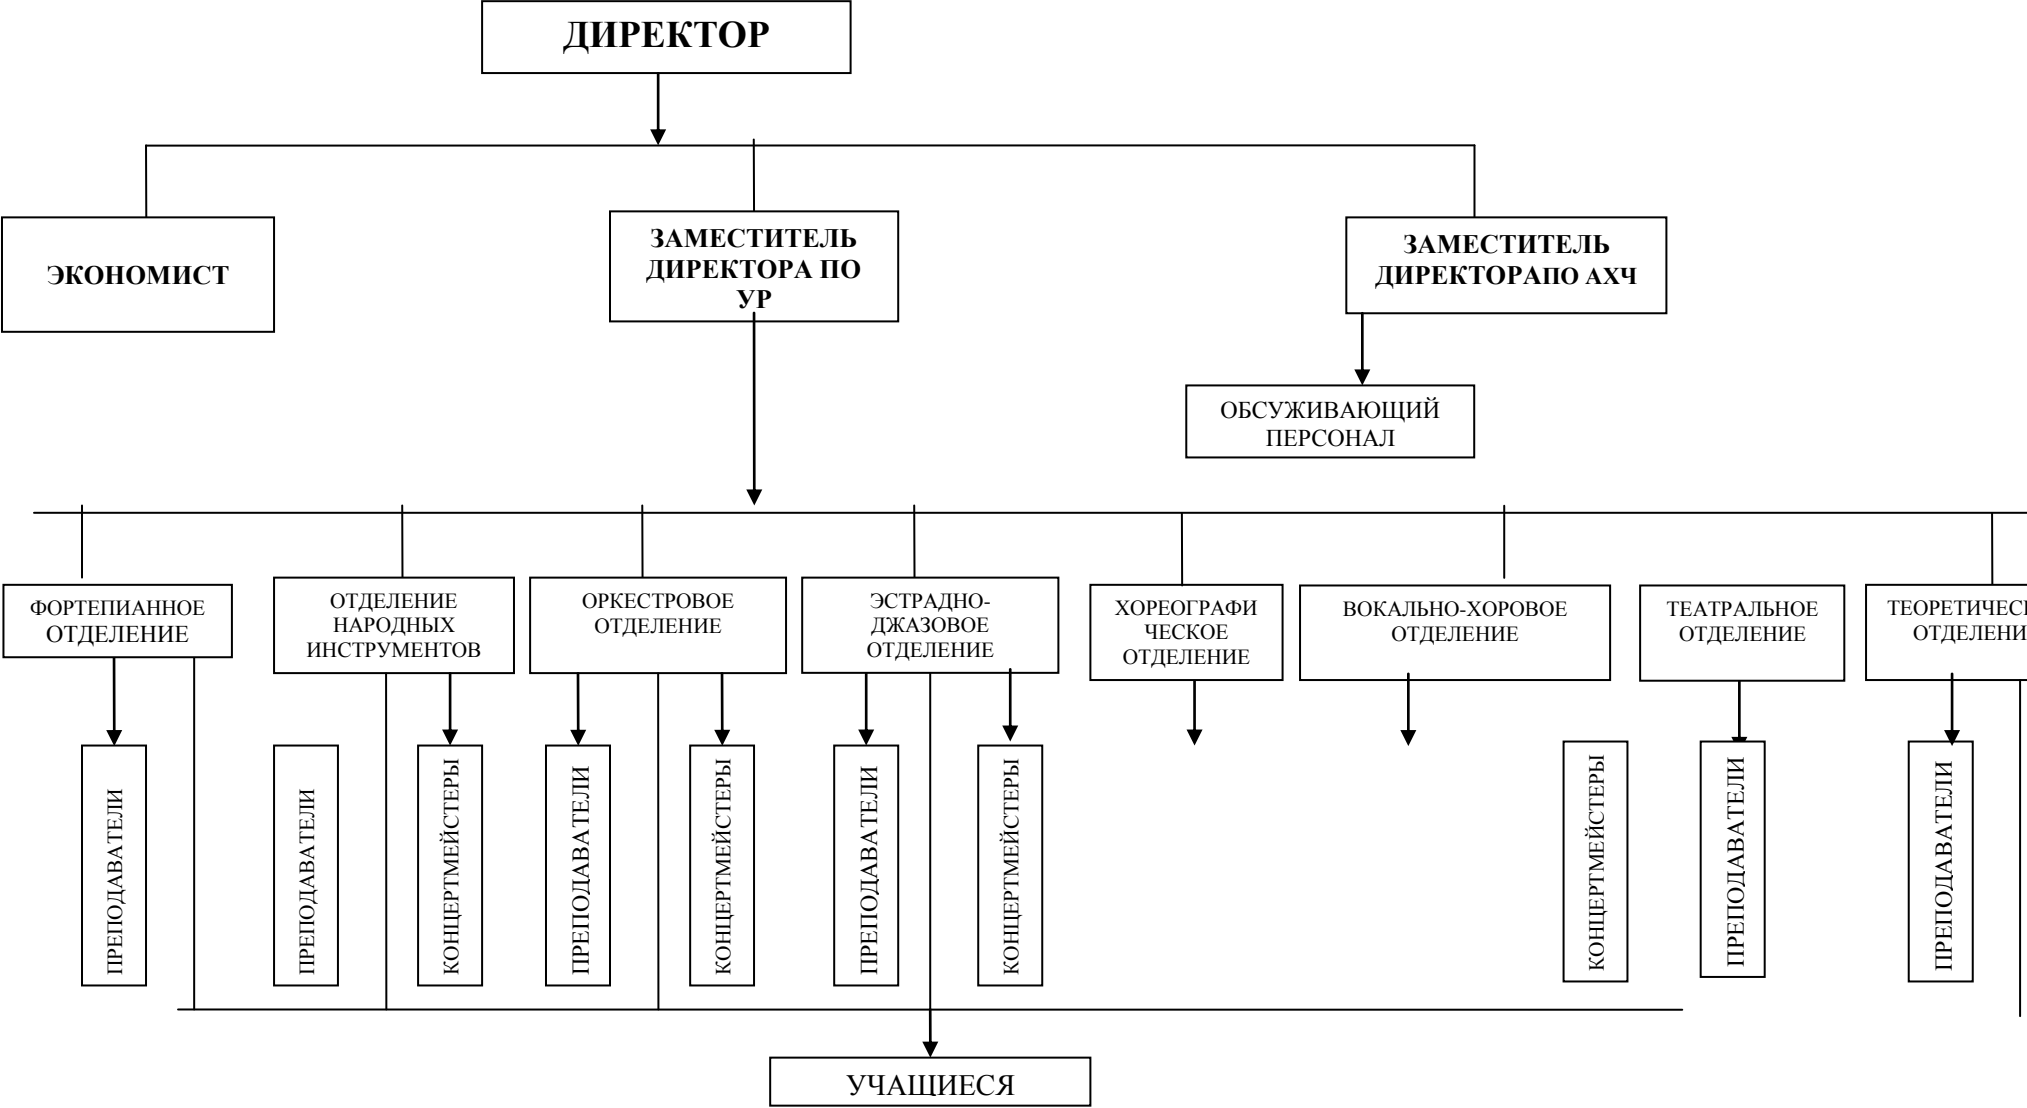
ДИРЕКТОР

ЭКОНОМИСТ

ЗАМЕСТИТЕЛЬ ДИРЕКТОРА ПО УР

ЗАМЕСТИТЕЛЬ ДИРЕКТОРАПО АХЧ

ОБСУЖИВАЮЩИЙ ПЕРСОНАЛ

ФОРТЕПИАННОЕ ОТДЕЛЕНИЕ

ОТДЕЛЕНИЕ НАРОДНЫХ ИНСТРУМЕНТОВ

ОРКЕСТРОВОЕ ОТДЕЛЕНИЕ

ЭСТРАДНО-ДЖАЗОВОЕ ОТДЕЛЕНИЕ

ХОРЕОГРАФИЧЕСКОЕ ОТДЕЛЕНИЕ

ВОКАЛЬНО-ХОРОВОЕ ОТДЕЛЕНИЕ

ТЕАТРАЛЬНОЕ ОТДЕЛЕНИЕ

ТЕОРЕТИЧЕС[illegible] ОТДЕЛЕНИ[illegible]

ПРЕПОДАВАТЕЛИ

ПРЕПОДАВАТЕЛИ

КОНЦЕРТМЕЙСТЕРЫ

ПРЕПОДАВАТЕЛИ

КОНЦЕРТМЕЙСТЕРЫ

ПРЕПОДАВАТЕЛИ

КОНЦЕРТМЕЙСТЕРЫ

КОНЦЕРТМЕЙСТЕРЫ

ПРЕПОДАВАТЕЛИ

ПРЕПОДАВАТЕЛИ

УЧАЩИЕСЯ